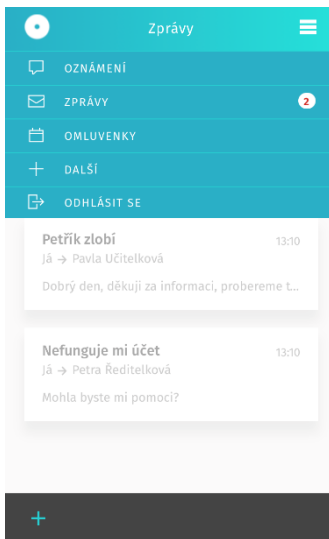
Zprávy

OZNÁMENÍ

ZPRÁVY 2

OMLUVENKY

DALŠÍ

ODHLÁSIT SE

Petřík zlobí 13:10
Já → Pavla Učitelková
Dobrý den, děkuji za informaci, probereme t...

Nefunguje mi účet 13:10
Já → Petra Ředitelková
Mohla byste mi pomoci?

+